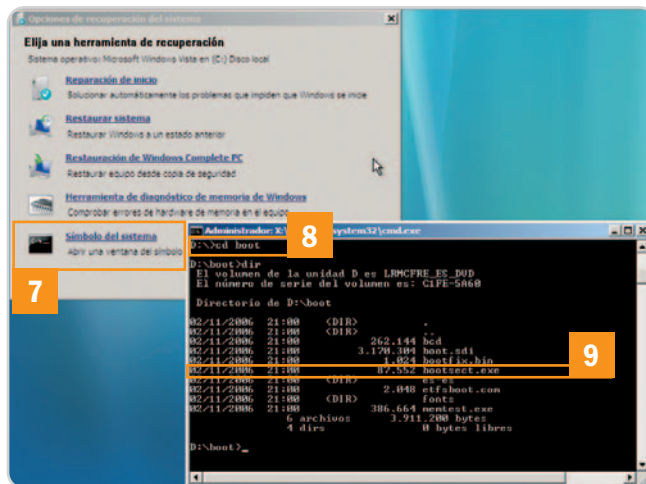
Opciones de recuperación del sistema

Elija una herramienta de recuperación

Sistema operativo: Microsoft Windows Vista en (C:) Disco local

Reparación de inicio
Solucionar automáticamente los problemas que impiden que Windows se inicie

Restaurar sistema
Restaurar Windows a un estado anterior

Restauración de Windows Complete PC
Restaurar equipo desde una copia de seguridad

Herramienta de diagnóstico de memoria de Windows
Comprobar errores de hardware de memoria en el equipo

Símbolo del sistema
Abrir una ventana del símbolo

7

Administrador: X:\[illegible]ystem32\cmd.exe

8

D:\>cd boot

D:\boot>dir
 El volumen de la unidad D es LRMCFRE_ES_DVD
 El número de serie del volumen es: C1FE-5A60

 Directorio de D:\boot

02/11/2006  21:00    <DIR>          .
02/11/2006  21:00    <DIR>          ..
02/11/2006  21:00           262.144 bcd
02/11/2006  21:00         3.170.304 boot.sdi
02/11/2006  21:00             1.024 bootfix.bin
02/11/2006  21:00            87.552 bootsect.exe
02/11/2006  21:00    <DIR>          es-es
02/11/2006  21:00             2.048 etfsboot.com
02/11/2006  21:00    <DIR>          fonts
02/11/2006  21:00           386.664 memtest.exe
               6 archivos      3.911.200 bytes
               4 dirs               0 bytes libres

9

D:\boot>_